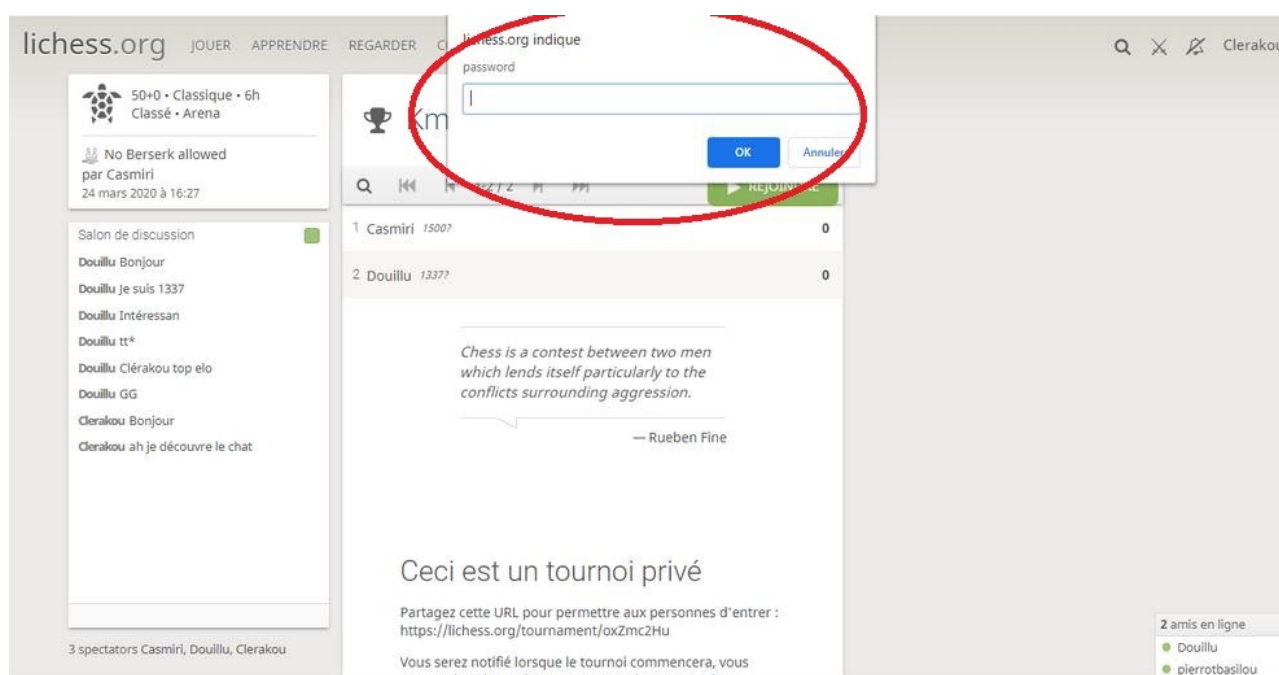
lichess.org JOUER APPRENDRE REGARDER C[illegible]

lichess.org indique
password

OK Annuler

Clerakou

50+0 • Classique • 6h
Classé • Arena

No Berserk allowed
par Casmiri
24 mars 2020 à 16:27

Km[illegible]

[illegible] 2 REJOINDRE

1 Casmiri 1500? 0
2 Douillu 1337? 0

Salon de discussion
Douillu Bonjour
Douillu Je suis 1337
Douillu Intéressan
Douillu tt*
Douillu Clérakou top elo
Douillu GG
Clerakou Bonjour
Clerakou ah je découvre le chat

Chess is a contest between two men which lends itself particularly to the conflicts surrounding aggression.

— Rueben Fine

Ceci est un tournoi privé

Partagez cette URL pour permettre aux personnes d'entrer : https://lichess.org/tournament/oxZmc2Hu

Vous serez notifié lorsque le tournoi commencera, vous

3 spectators Casmiri, Douillu, Clerakou

2 amis en ligne
Douillu
pierrotbasilou